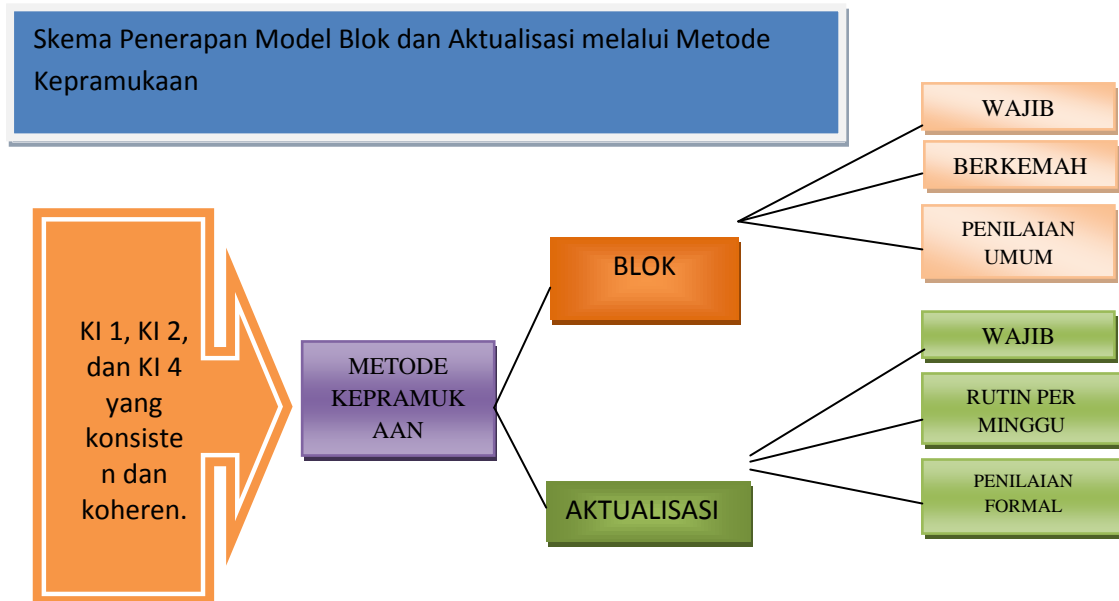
Skema Penerapan Model Blok dan Aktualisasi melalui Metode Kepramukaan

KI 1, KI 2, dan KI 4 yang konsisten dan koheren.

METODE KEPRAMUKAAN

BLOK

WAJIB

BERKEMAH

PENILAIAN UMUM

AKTUALISASI

WAJIB

RUTIN PER MINGGU

PENILAIAN FORMAL